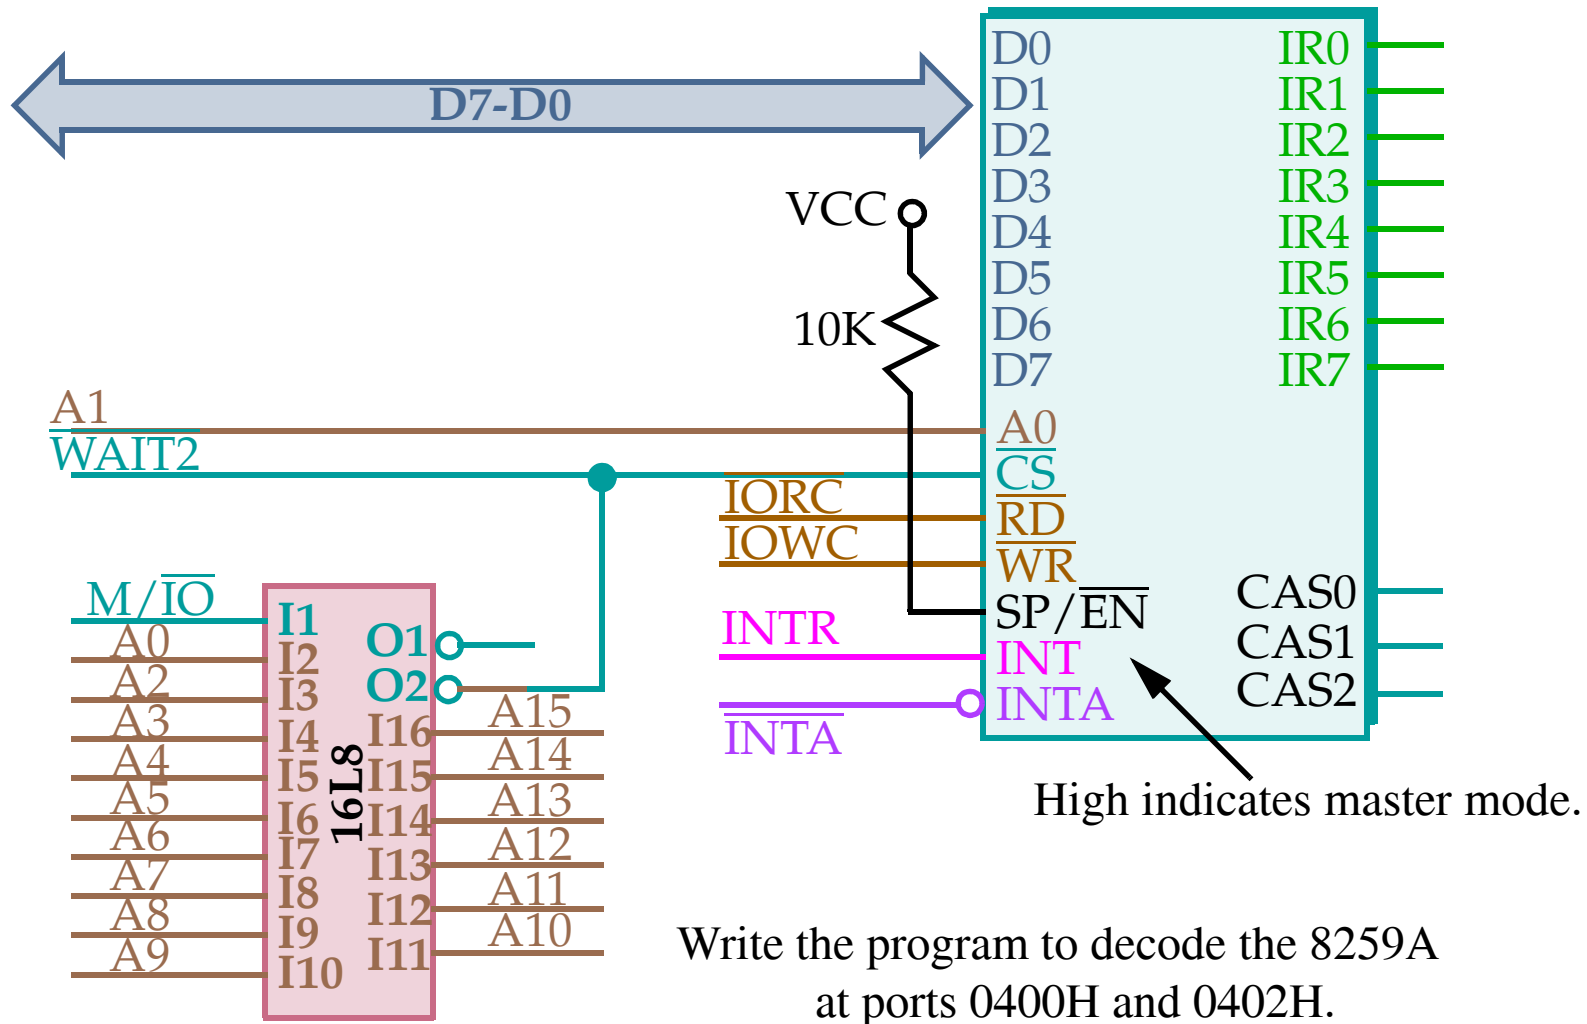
D7-D0

D0
D1
D2
D3
D4
D5
D6
D7

IR0
IR1
IR2
IR3
IR4
IR5
IR6
IR7

VCC
10K

A1
$\overline{WAIT2}$

A0
$\overline{CS}$
$\overline{IORC}$
$\overline{RD}$
$\overline{IOWC}$
$\overline{WR}$
SP/$\overline{EN}$
CAS0
CAS1
CAS2
INTR
INT
INTA
$\overline{INTA}$

M/$\overline{IO}$
A0
A2
A3
A4
A5
A6
A7
A8
A9

I1
I2
I3
I4
I5
I6
I7
I8
I9
I10

16L8

O1
O2
I16
I15
I14
I13
I12
I11

A15
A14
A13
A12
A11
A10

High indicates master mode.

Write the program to decode the 8259A at ports 0400H and 0402H.